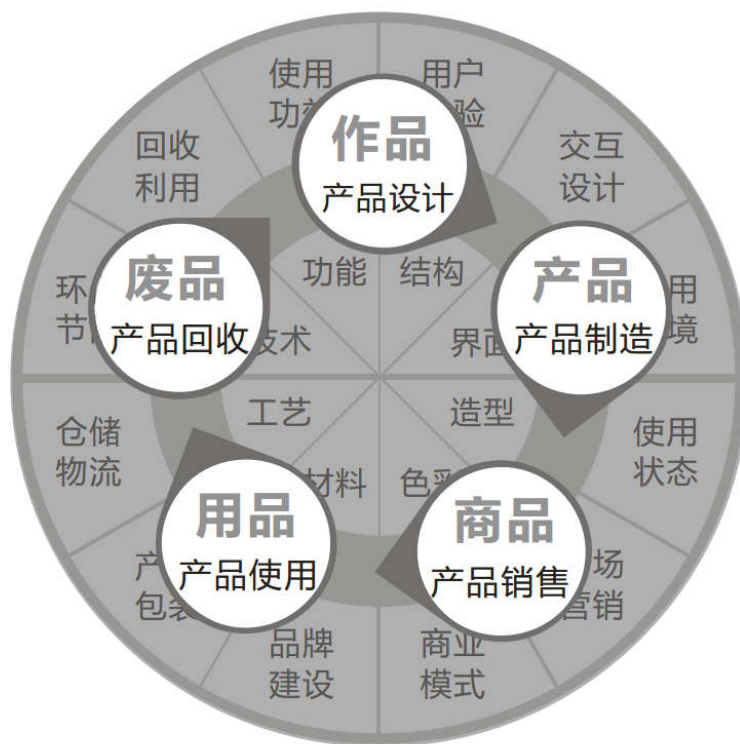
使用
功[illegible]

用户
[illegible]验

作品
产品设计

交互
设计

回收
利用

废品
产品回收

功能

结构

产品
产品制造

环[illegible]
节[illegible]

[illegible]用
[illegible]境

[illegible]技术

界面

工艺

造型

仓储
物流

使用
状态

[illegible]材料

色彩

用品
产品使用

商品
产品销售

产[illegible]
包装

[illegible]场
营销

品牌
建设

商业
模式